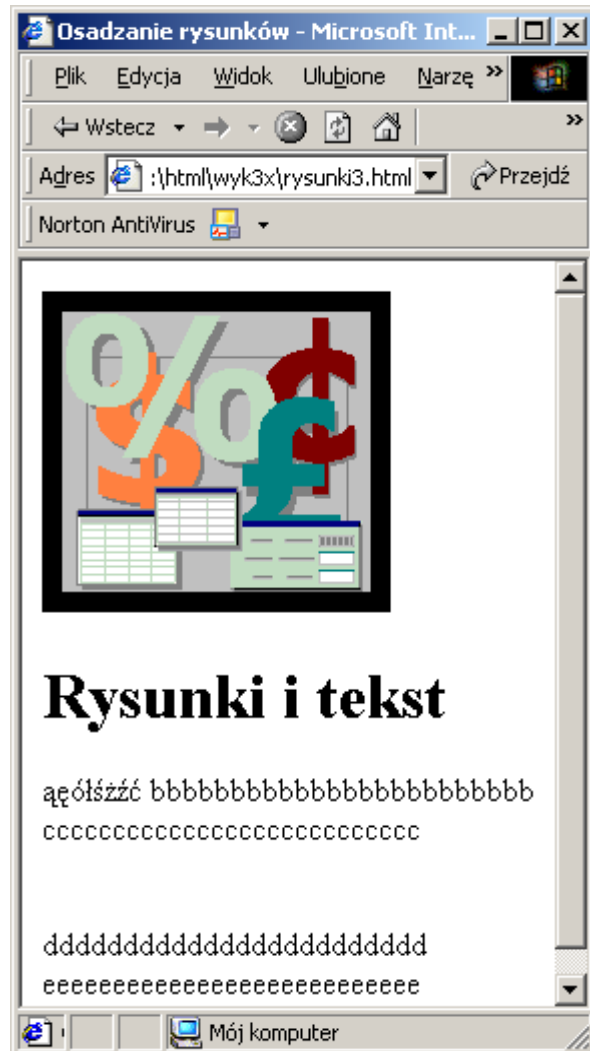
Osadzanie rysunków - Microsoft Int...

Plik Edycja Widok Ulubione Narzę »

Wstecz

Adres :\html\wyk3x\rysunki3.html Przejdź

Norton AntiVirus

# Rysunki i tekst

ąęółśźżć bbbbbbbbbbbbbbbbbbbbbbbb cccccccccccccccccccccccccc

dddddddddddddddddddddddd eeeeeeeeeeeeeeeeeeeeeeeeeee

Mój komputer